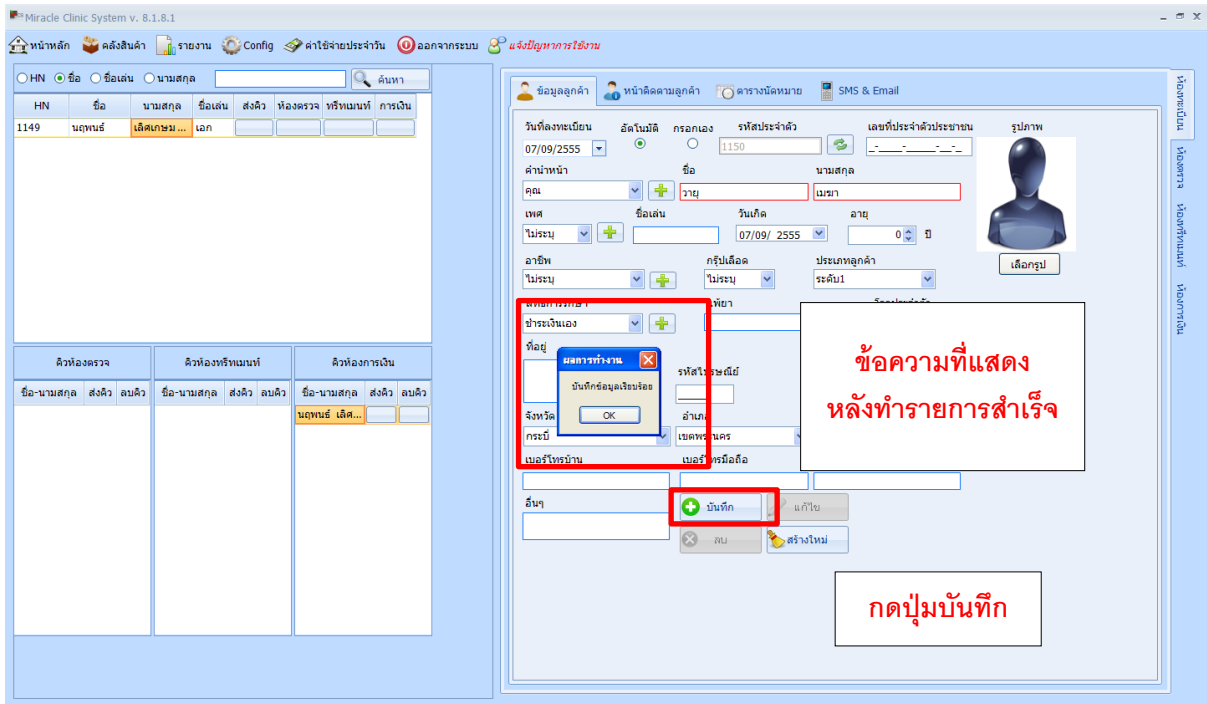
Miracle Clinic System v. 8.1.8.1

หน้าหลัก คลังสินค้า รายงาน Config ค่าใช้จ่ายประจำวัน ออกจากระบบ แจ้งปัญหาการใช้งาน

HN ชื่อ ชื่อเล่น นามสกุล ค้นหา

| HN | ชื่อ | นามสกุล | ชื่อเล่น | ส่งคิว | ห้องตรวจ | ทรีทเมนท์ | การเงิน |
|---|---|---|---|---|---|---|---|
| 1149 | นฤพนธ์ | เลิศเกษม ... | เอก | | | | |

คิวห้องตรวจ
ชื่อ-นามสกุล ส่งคิว ลบคิว

คิวห้องทรีทเมนท์
ชื่อ-นามสกุล ส่งคิว ลบคิว

คิวห้องการเงิน
ชื่อ-นามสกุล ส่งคิว ลบคิว
นฤพนธ์ เลิศ...

ข้อมูลลูกค้า หน้าติดตามลูกค้า ตารางนัดหมาย SMS & Email

ห้องทะเบียน ห้องตรวจ ห้องทรีทเมนท์ ห้องการเงิน

วันที่ลงทะเบียน 07/09/2555
อัตโนมัติ กรอกเอง รหัสประจำตัว 1150
เลขที่ประจำตัวประชาชน _-____-_____-__-_
รูปภาพ
คำนำหน้า คุณ
ชื่อ วายุ
นามสกุล เมฆา
เพศ ไม่ระบุ
ชื่อเล่น
วันเกิด 07/09/ 2555
อายุ 0 ปี
เลือกรูป
อาชีพ ไม่ระบุ
กรุ๊ปเลือด ไม่ระบุ
ประเภทลูกค้า ระดับ1
สิทธิการรักษา ชำระเงินเอง
แพ้ยา
ที่อยู่
รหัสไปรษณีย์
จังหวัด กระบี่
อำเภอ เขตพระนคร
เบอร์โทรบ้าน
เบอร์โทรมือถือ
อื่นๆ

ผลการทำงาน
บันทึกข้อมูลเรียบร้อย
OK

บันทึก แก้ไข ลบ สร้างใหม่

ข้อความที่แสดง
หลังทำรายการสำเร็จ

กดปุ่มบันทึก